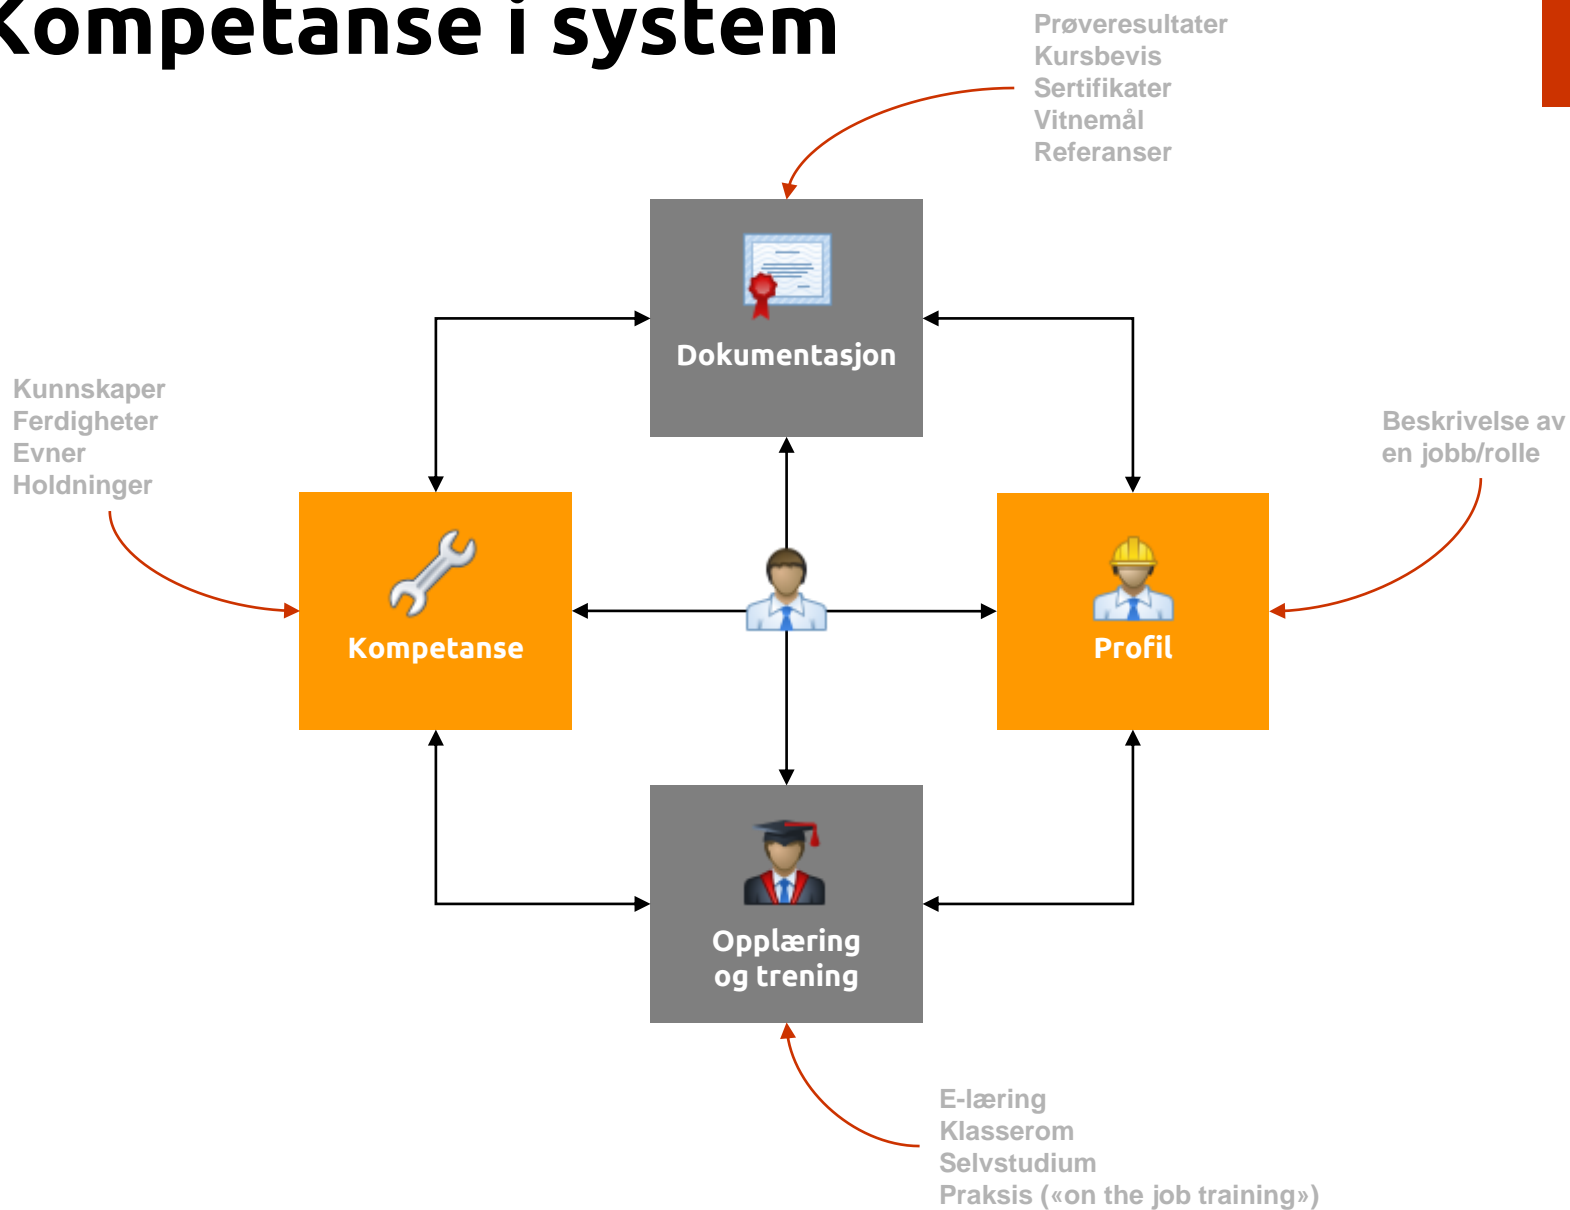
Kompetanse i system

Prøveresultater
Kursbevis
Sertifikater
Vitnemål
Referanser

Dokumentasjon

Kunnskaper
Ferdigheter
Evner
Holdninger

Beskrivelse av en jobb/rolle

Kompetanse

Profil

Opplæring og trening

E-læring
Klasserom
Selvstudium
Praksis («on the job training»)